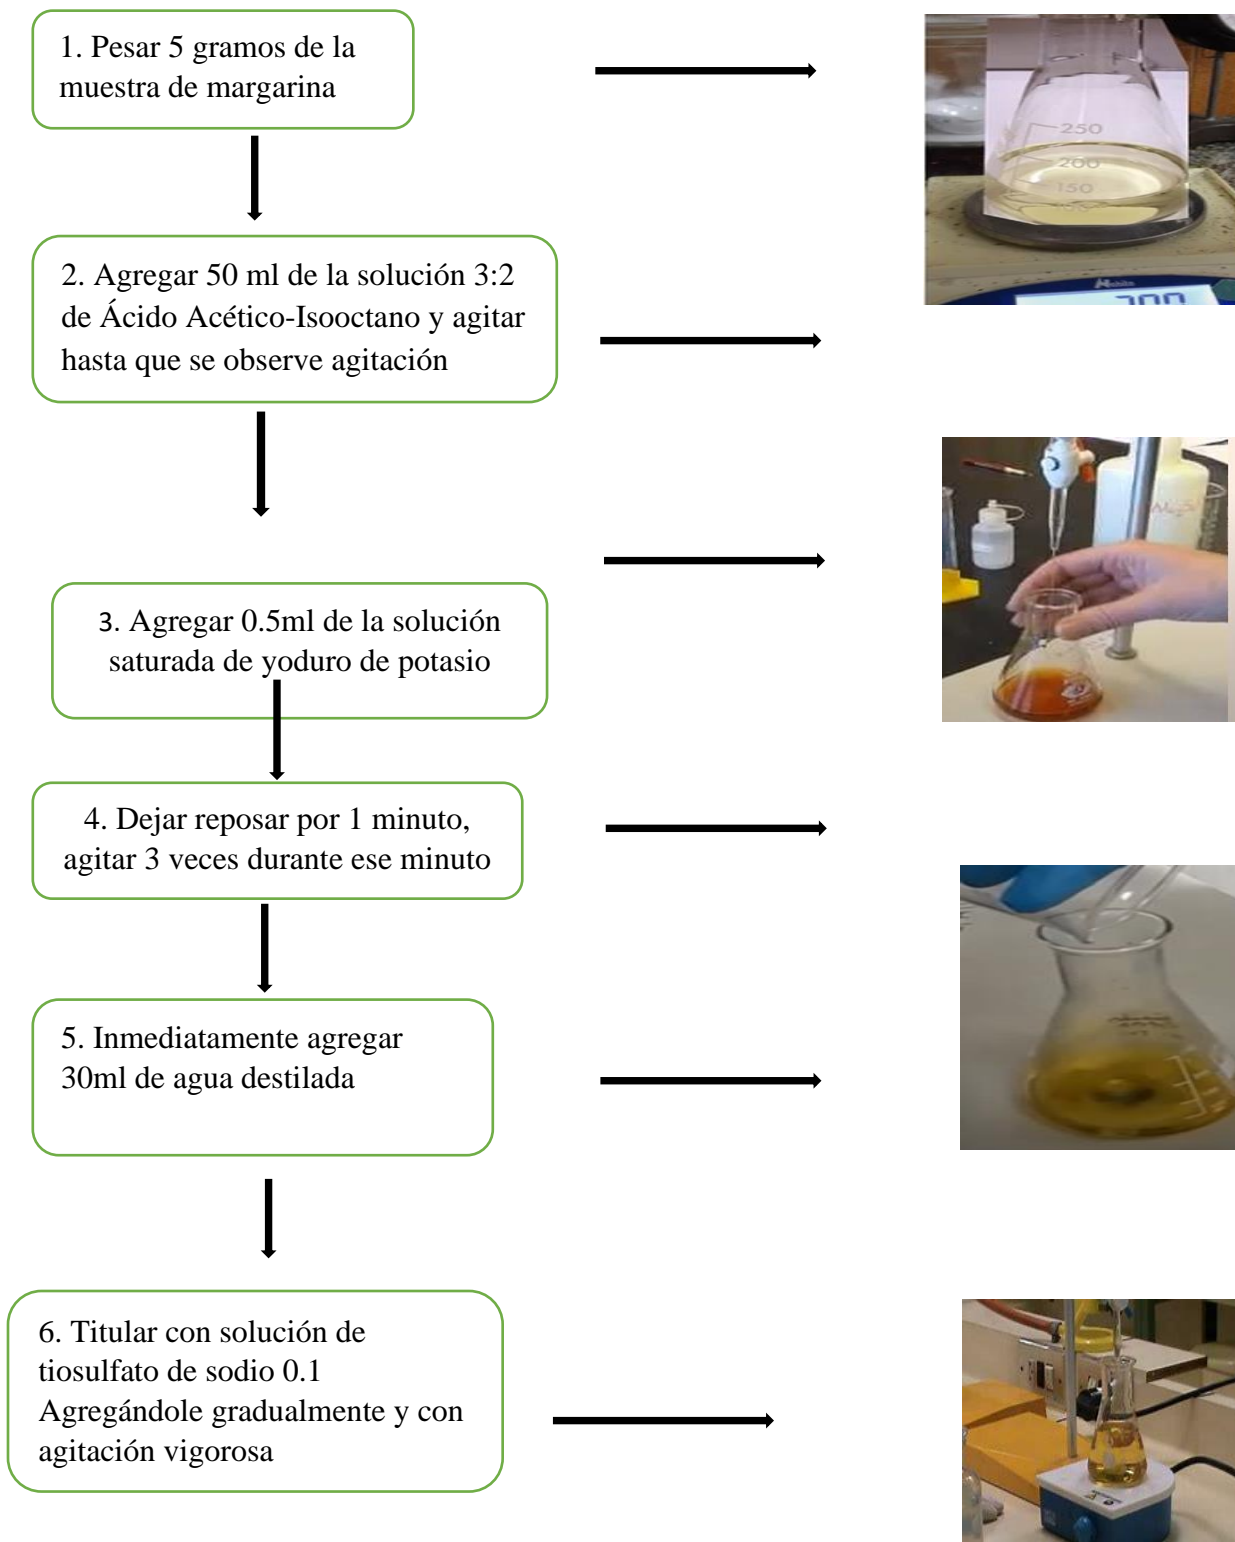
1. Pesar 5 gramos de la muestra de margarina

250
200
150

2. Agregar 50 ml de la solución 3:2 de Ácido Acético-Isooctano y agitar hasta que se observe agitación

3. Agregar 0.5ml de la solución saturada de yoduro de potasio

4. Dejar reposar por 1 minuto, agitar 3 veces durante ese minuto

5. Inmediatamente agregar 30ml de agua destilada

6. Titular con solución de tiosulfato de sodio 0.1 Agregándole gradualmente y con agitación vigorosa